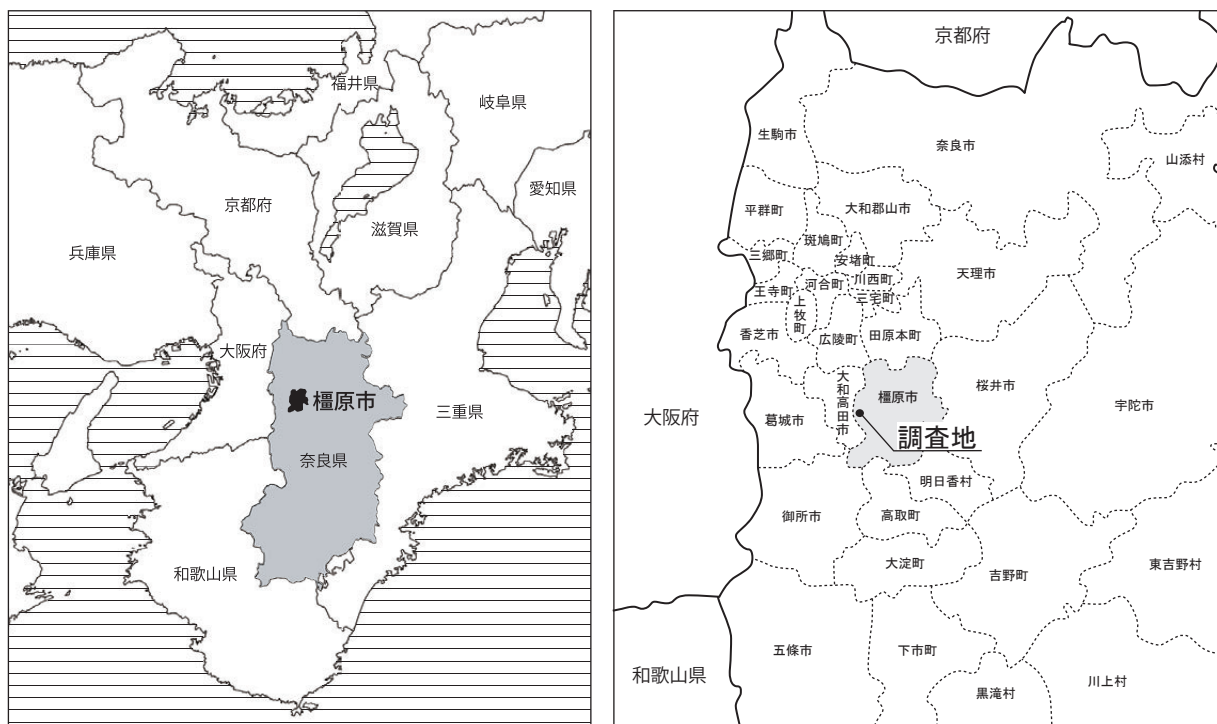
福井県
岐阜県
愛知県
京都府
滋賀県
兵庫県
大阪府
橿原市
三重県
奈良県
和歌山県

京都府
生駒市
奈良市
山添村
平群町
大和郡山市
斑鳩町
三郷町
安堵町
天理市
王寺町
河合町
川西町
三宅町
上牧町
香芝市
広陵町
田原本町
大和高田市
橿原市
桜井市
大阪府
葛城市
調査地
宇陀市
明日香村
御所市
高取町
大淀町
吉野町
東吉野村
五條市
下市町
和歌山県
黒滝村
川上村